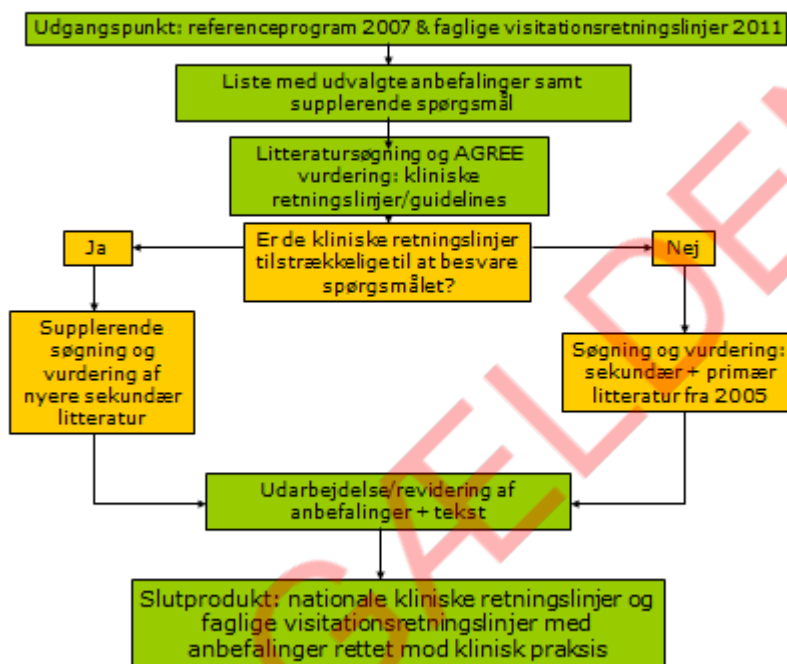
Udgangspunkt: referenceprogram 2007 & faglige visitationsretningslinjer 2011

Liste med udvalgte anbefalinger samt supplerende spørgsmål

Litteratursøgning og AGREE vurdering: kliniske retningslinjer/guidelines

Er de kliniske retningslinjer tilstrækkelige til at besvare spørgsmålet?

Ja

Nej

Supplerende søgning og vurdering af nyere sekundær litteratur

Søgning og vurdering: sekundær + primær litteratur fra 2005

Udarbejdelse/revidering af anbefalinger + tekst

Slutprodukt: nationale kliniske retningslinjer og faglige visitationsretningslinjer med anbefalinger rettet mod klinisk praksis

GÆLDE